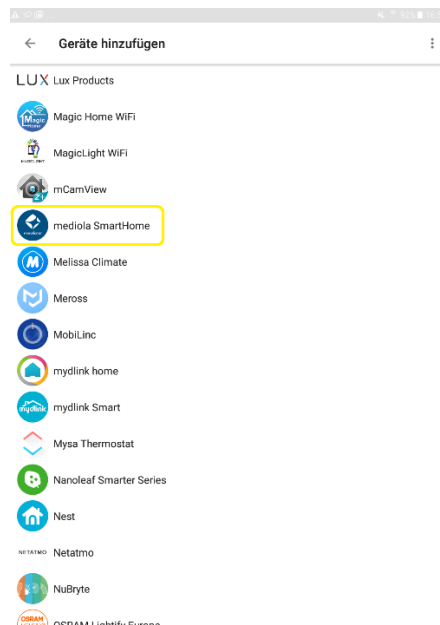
Geräte hinzufügen

LUX Lux Products

Magic Home WiFi

MagicLight WiFi

mCamView

mediola SmartHome

Melissa Climate

Meross

MobiLinc

mydlink home

mydlink Smart

Mysa Thermostat

Nanoleaf Smarter Series

Nest

NETATMO Netatmo

NuBryte

OSRAM Lightify Europe